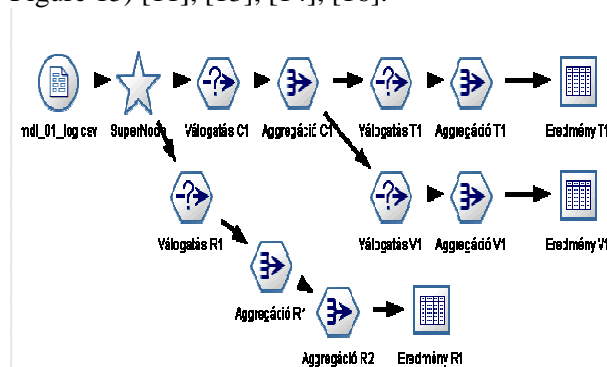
Figure 13) [11], [13], [14], [16].

ndl_01_log csv
SuperNode
Válogatás C1
Aggregáció C1
Válogatás T1
Aggregáció T1
Eredmény T1
Válogatás V1
Aggregáció V1
Eredmény V1
Válogatás R1
Aggregáció R1
Aggregáció R2
Eredmény R1